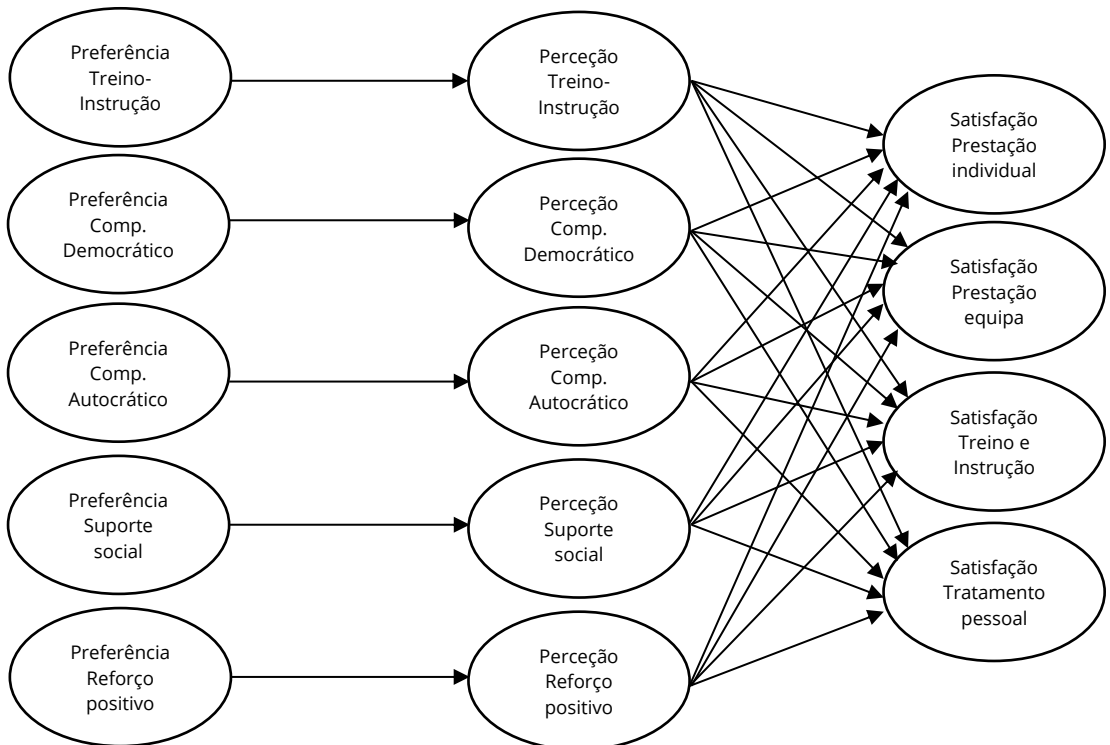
Preferência Treino-Instrução

Perceção Treino-Instrução

Preferência Comp. Democrático

Perceção Comp. Democrático

Preferência Comp. Autocrático

Perceção Comp. Autocrático

Preferência Suporte social

Perceção Suporte social

Preferência Reforço positivo

Perceção Reforço positivo

Satisfação Prestação individual

Satisfação Prestação equipa

Satisfação Treino e Instrução

Satisfação Tratamento pessoal